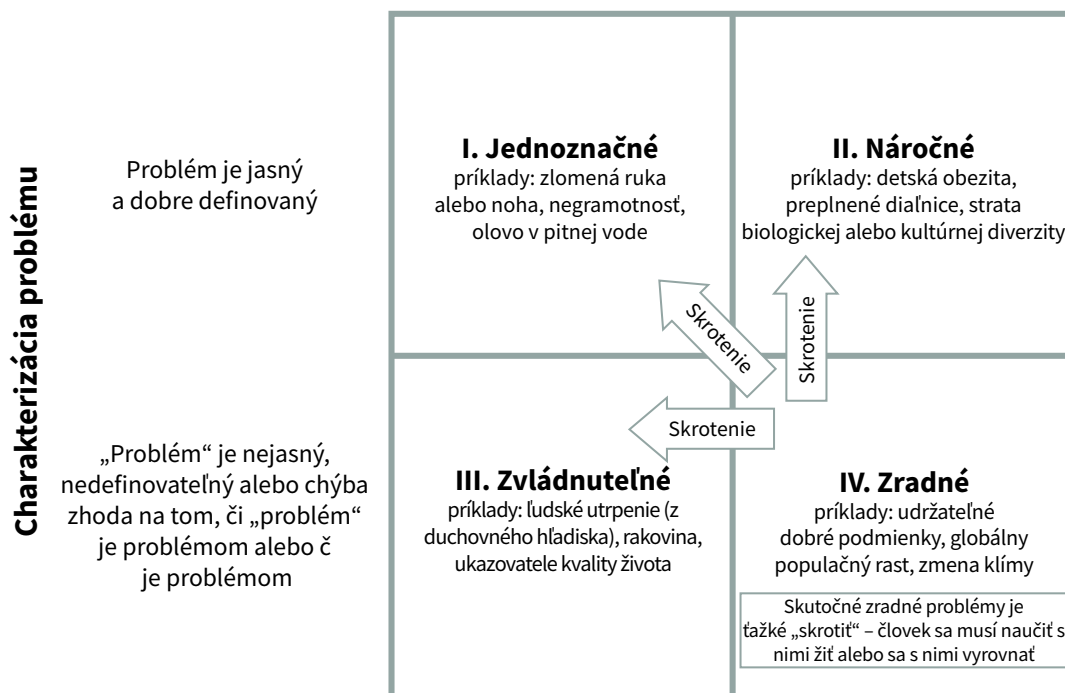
Charakterizácia problému

Problém je jasný a dobre definovaný

„Problém“ je nejasný, nedefinovateľný alebo chýba zhoda na tom, či „problém“ je problémom alebo č je problémom

I. Jednoznačné
príklady: zlomená ruka alebo noha, negramotnosť, olovo v pitnej vode

II. Náročné
príklady: detská obezita, preplnené diaľnice, strata biologickej alebo kultúrnej diverzity

Skrotenie

Skrotenie

Skrotenie

III. Zvládnuteľné
príklady: ľudské utrpenie (z duchovného hľadiska), rakovina, ukazovatele kvality života

IV. Zradné
príklady: udržateľné dobré podmienky, globálny populačný rast, zmena klímy

Skutočné zradné problémy je ťažké „skrotiť“ – človek sa musí naučiť s nimi žiť alebo sa s nimi vyrovnať